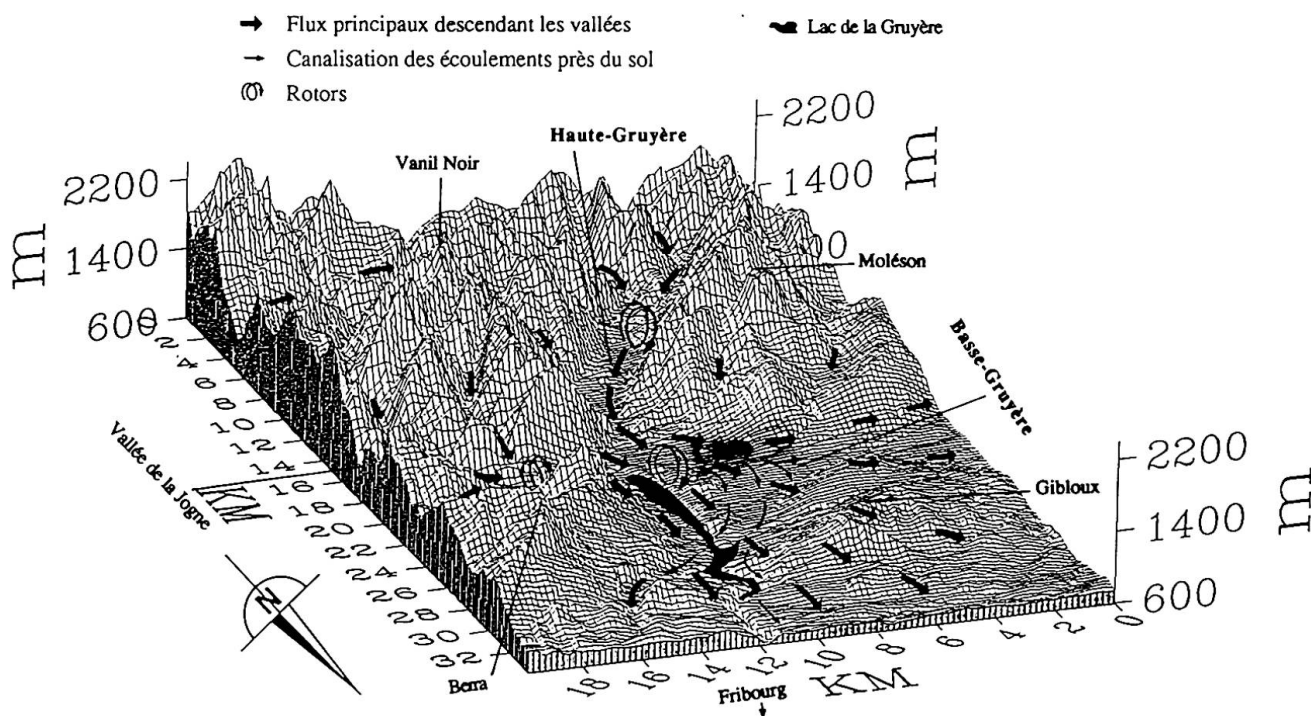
Flux principaux descendant les vallées
Canalisation des écoulements près du sol
Rotors
Lac de la Gruyère

2200
1400
600
m

Haute-Gruyère
Vanil Noir
Moléson
Basse-Gruyère
Gibloux
Vallée de la Jogne
Berra
Fribourg

2200
1400
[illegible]00
m

2200
1400
600
m

2 4 6 8 10 12 14 16 18 20 22 24 26 28 30 32
KM

18 16 14 12 10 8 6 4 2 0
KM

N